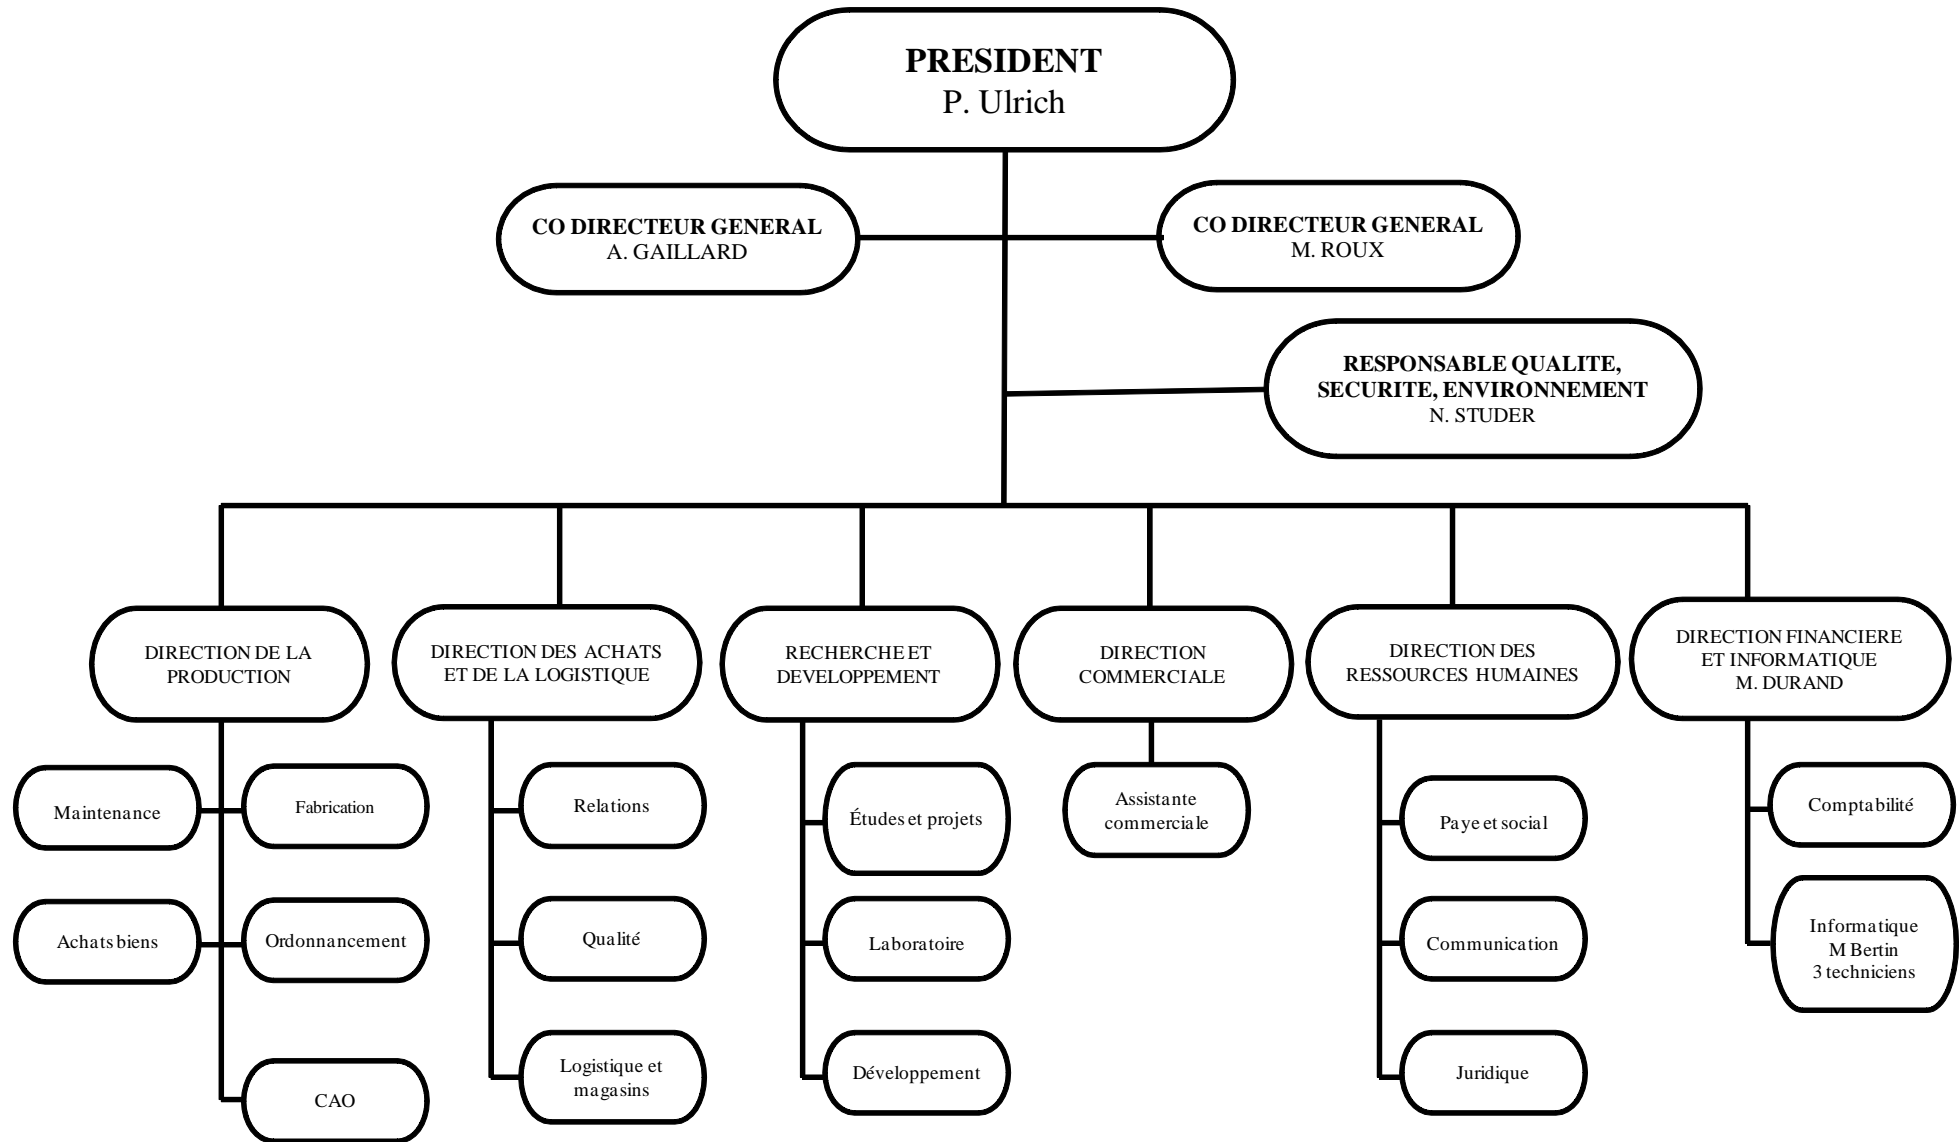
PRESIDENT
P. Ulrich

CO DIRECTEUR GENERAL
A. GAILLARD

CO DIRECTEUR GENERAL
M. ROUX

RESPONSABLE QUALITE, SECURITE, ENVIRONNEMENT
N. STUDER

DIRECTION DE LA PRODUCTION

Maintenance

Fabrication

Achats biens

Ordonnancement

CAO

DIRECTION DES ACHATS ET DE LA LOGISTIQUE

Relations

Qualité

Logistique et magasins

RECHERCHE ET DEVELOPPEMENT

Études et projets

Laboratoire

Développement

DIRECTION COMMERCIALE

Assistante commerciale

DIRECTION DES RESSOURCES HUMAINES

Paye et social

Communication

Juridique

DIRECTION FINANCIERE ET INFORMATIQUE
M. DURAND

Comptabilité

Informatique
M Bertin
3 techniciens